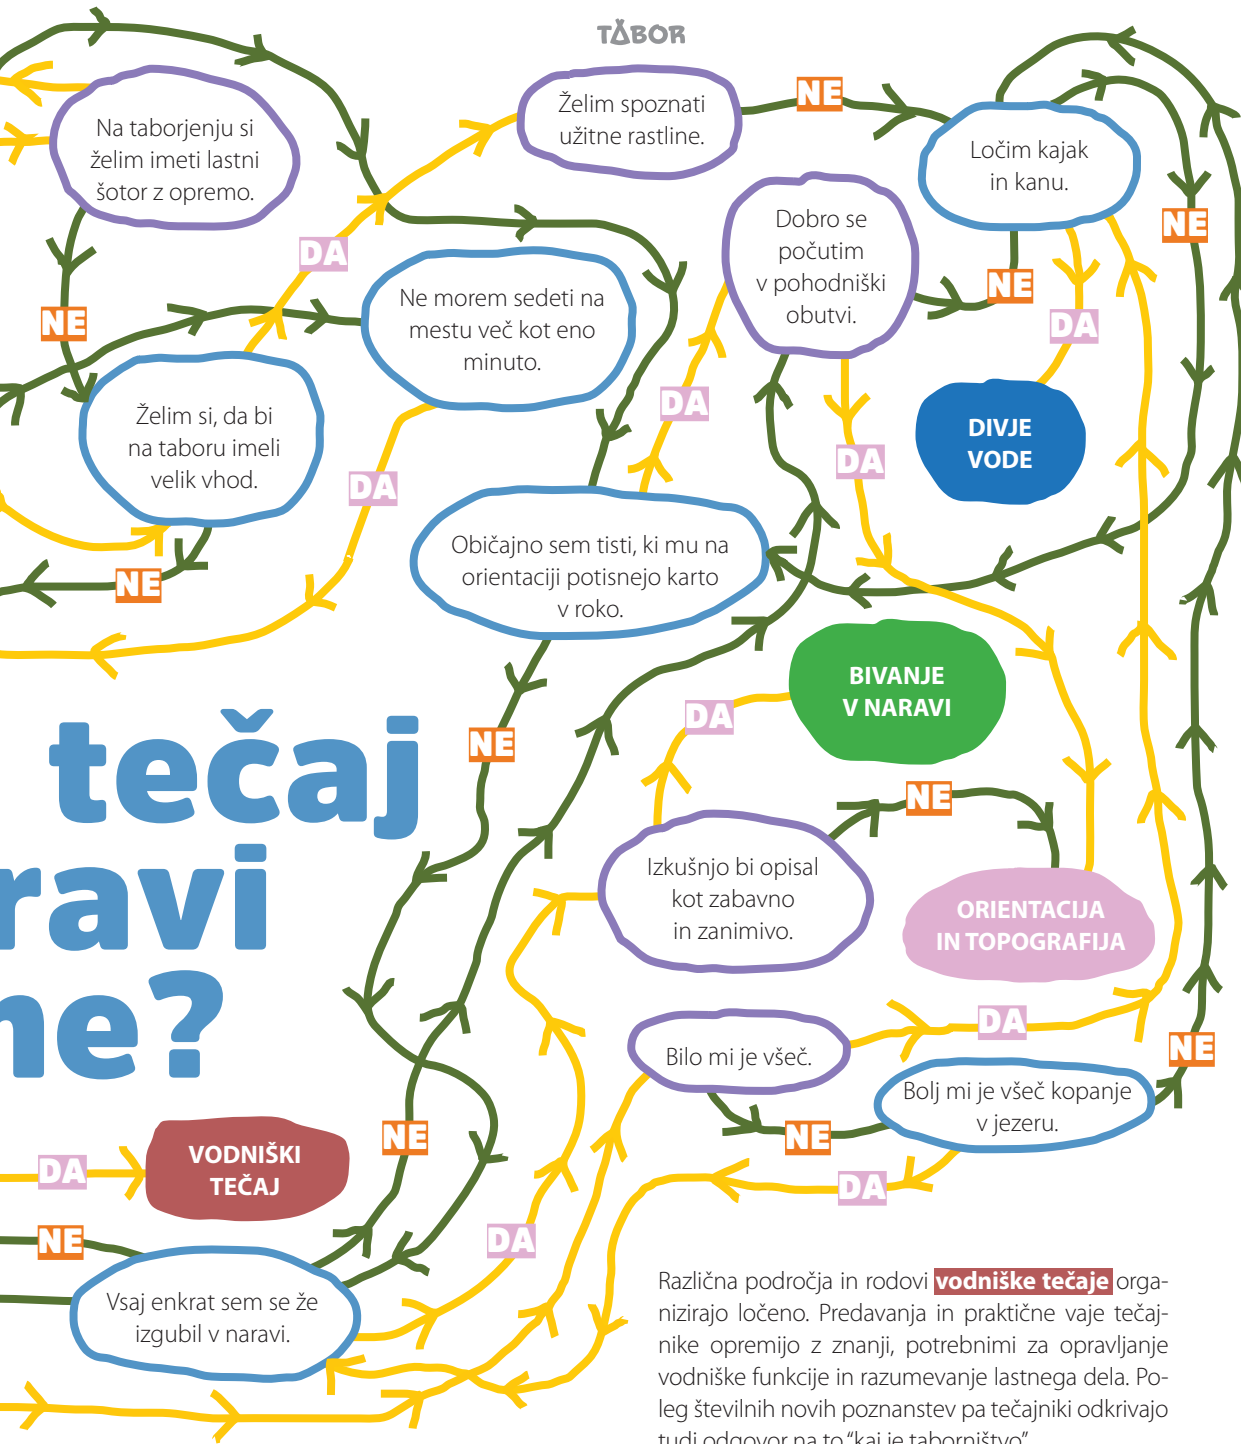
TABOR

Na taborjenju si želim imeti lastni šotor z opremo.

Želim spoznati užitne rastline.

NE

Ločim kajak in kanu.

DA

Dobro se počutim v pohodniški obutvi.

NE

NE

NE

DA

Ne morem sedeti na mestu več kot eno minuto.

DA

Želim si, da bi na taboru imeli velik vhod.

DA

DA

DIVJE VODE

DA

Običajno sem tisti, ki mu na orientaciji potisnejo karto v roko.

NE

BIVANJE V NARAVI

DA

NE

tečaj

ravi

ne?

Izkušnjo bi opisal kot zabavno in zanimivo.

ORIENTACIJA IN TOPOGRAFIJA

DA

Bilo mi je všeč.

NE

Bolj mi je všeč kopanje v jezeru.

DA

VODNIŠKI TEČAJ

NE

NE

DA

DA

NE

Vsaj enkrat sem se že izgubil v naravi.

Različna področja in rodovi vodniške tečaje organizirajo ločeno. Predavanja in praktične vaje tečajnike opremijo z znanji, potrebnimi za opravljanje vodniške funkcije in razumevanje lastnega dela. Poleg številnih novih poznanstev pa tečajniki odkrivajo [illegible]